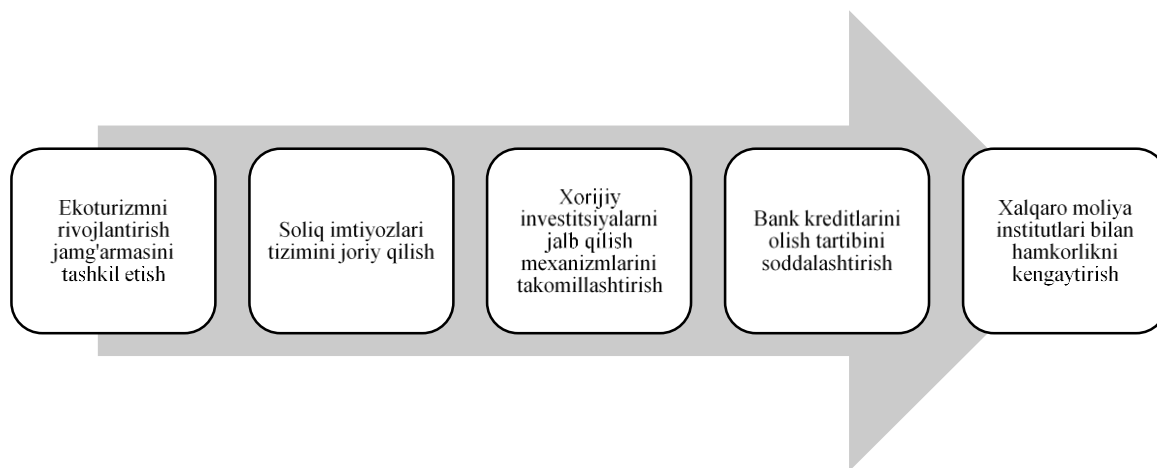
Ekoturizmni rivojlantirish jamg'armasini tashkil etish

Soliq imtiyozlari tizimini joriy qilish

Xorijiy investitsiyalarni jalb qilish mexanizmlarini takomillashtirish

Bank kreditlarini olish tartibini soddalashtirish

Xalqaro moliya institutlari bilan hamkorlikni kengaytirish